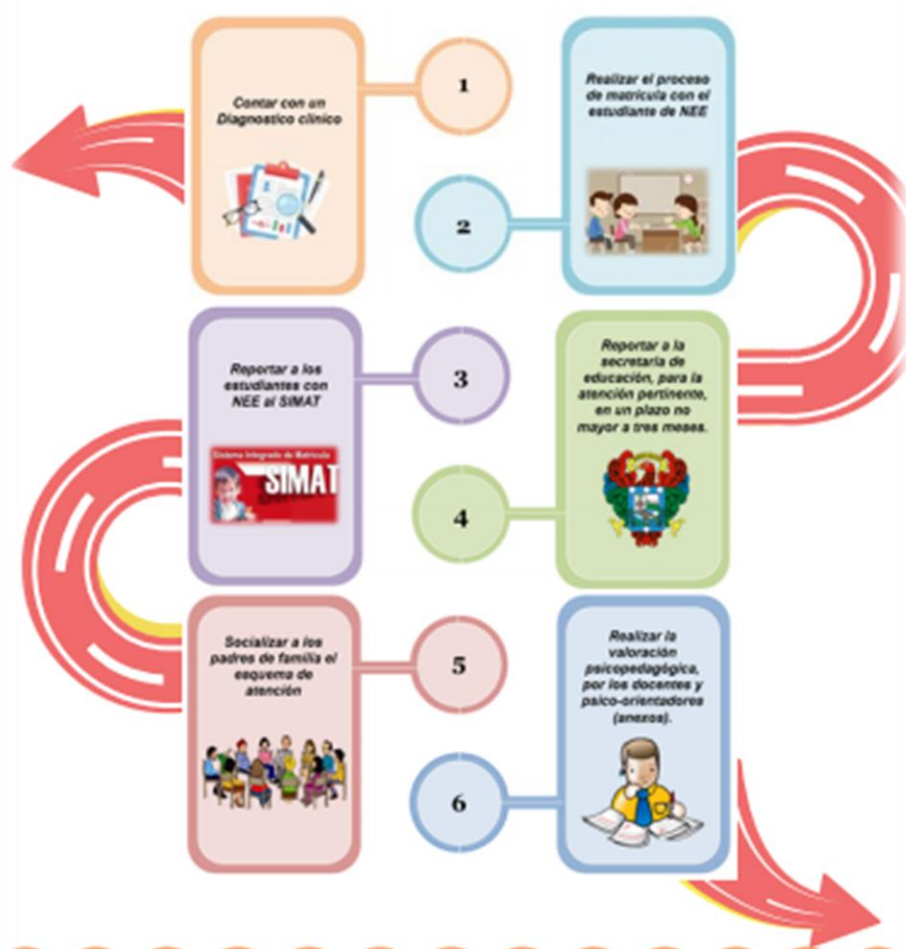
Contar con un Diagnostico clínico

1

Realizar el proceso de matricula con el estudiante de NEE

2

Reportar a los estudiantes con NEE al SIMAT

Sistema Integrado de Matrícula SIMAT

3

Reportar a la secretaria de educación, para la atención pertinente, en un plazo no mayor a tres meses.

4

Socializar a los padres de familia el esquema de atención

5

Realizar la valoración psicopedagógica, por los docentes y psico-orientadores (anexos).

6